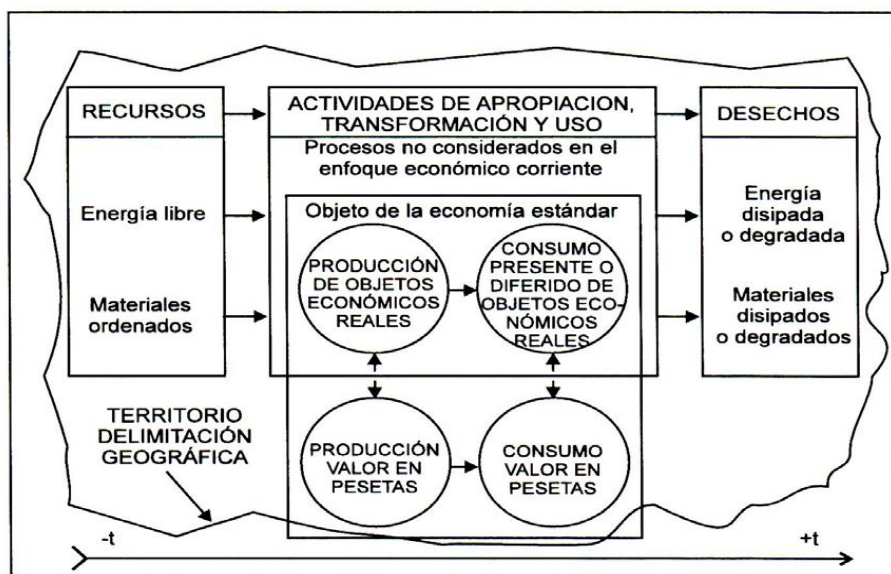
RECURSOS

ACTIVIDADES DE APROPIACION, TRANSFORMACIÓN Y USO

DESECHOS

Procesos no considerados en el enfoque económico corriente

Energía libre

Objeto de la economía estándar

Energía disipada o degradada

PRODUCCIÓN DE OBJETOS ECONÓMICOS REALES

CONSUMO PRESENTE O DIFERIDO DE OBJETOS ECONÓMICOS REALES

Materiales ordenados

Materiales disipados o degradados

TERRITORIO DELIMITACIÓN GEOGRÁFICA

PRODUCCIÓN VALOR EN PESETAS

CONSUMO VALOR EN PESETAS

-t

+t